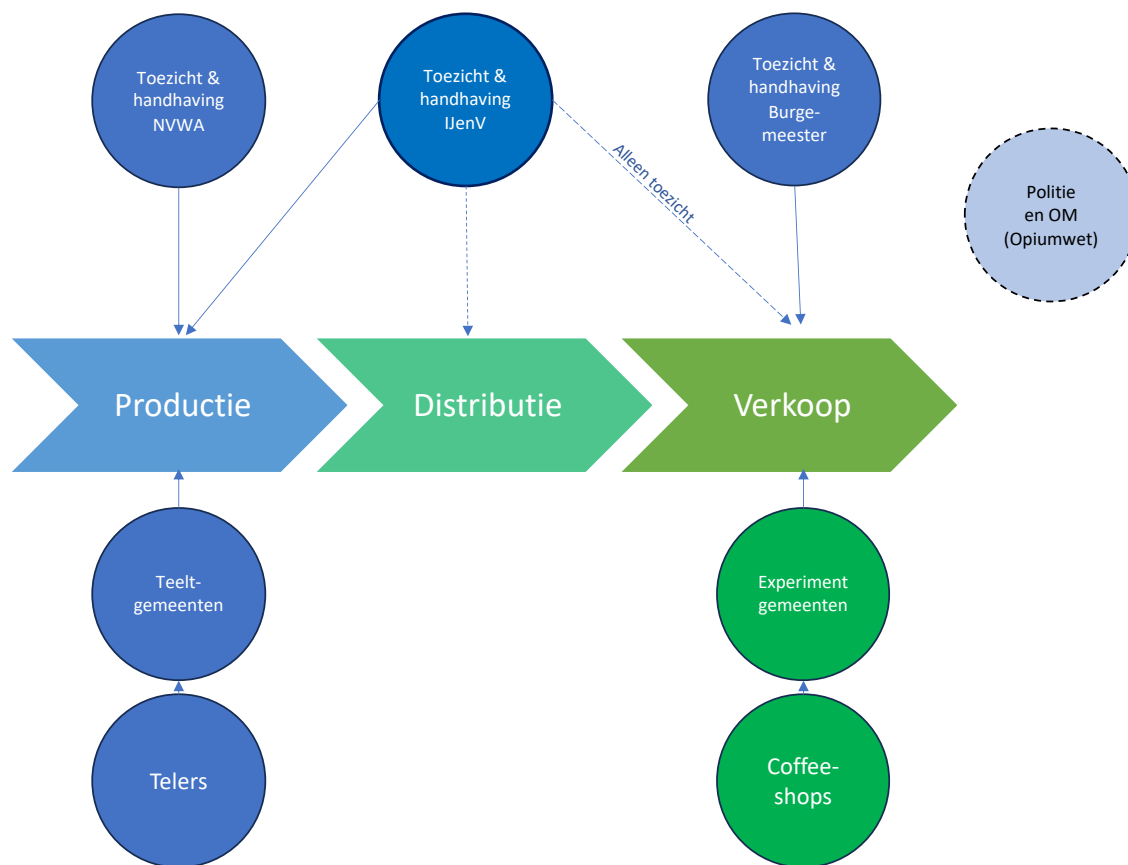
Toezicht & handhaving NVWA

Toezicht & handhaving IJenV

Toezicht & handhaving Burgemeester

Alleen toezicht

Politie en OM (Opiumwet)

Productie

Distributie

Verkoop

Teeltgemeenten

Experiment gemeenten

Telers

Coffeeshops